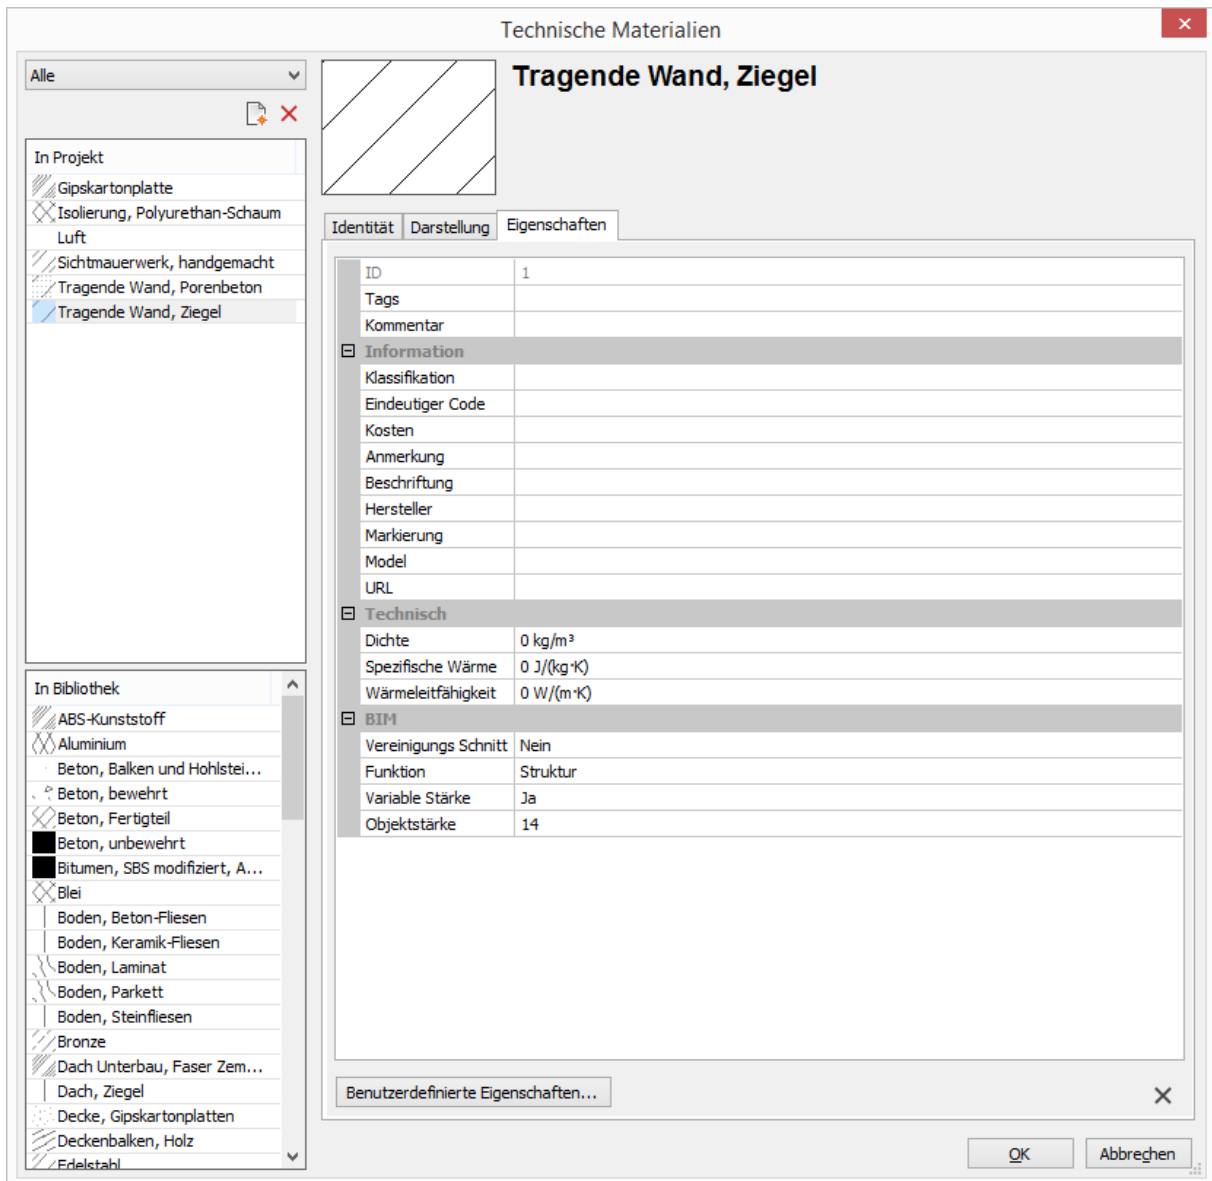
Technische Materialien

Alle

In Projekt
Gipskartonplatte
Isolierung, Polyurethan-Schaum
Luft
Sichtmauerwerk, handgemacht
Tragende Wand, Porenbeton
Tragende Wand, Ziegel

In Bibliothek
ABS-Kunststoff
Aluminium
Beton, Balken und Hohlstei...
Beton, bewehrt
Beton, Fertigteil
Beton, unbewehrt
Bitumen, SBS modifiziert, A...
Blei
Boden, Beton-Fliesen
Boden, Keramik-Fliesen
Boden, Laminat
Boden, Parkett
Boden, Steinfliesen
Bronze
Dach Unterbau, Faser Zem...
Dach, Ziegel
Decke, Gipskartonplatten
Deckenbalken, Holz
Edelstahl

Tragende Wand, Ziegel

Identität | Darstellung | Eigenschaften

| | |
|---|---|
| ID | 1 |
| Tags | |
| Kommentar | |
| Information | |
| Klassifikation | |
| Eindeutiger Code | |
| Kosten | |
| Anmerkung | |
| Beschriftung | |
| Hersteller | |
| Markierung | |
| Model | |
| URL | |
| Technisch | |
| Dichte | 0 kg/m³ |
| Spezifische Wärme | 0 J/(kg·K) |
| Wärmeleitfähigkeit | 0 W/(m·K) |
| BIM | |
| Vereinigungs Schnitt | Nein |
| Funktion | Struktur |
| Variable Stärke | Ja |
| Objektstärke | 14 |

Benutzerdefinierte Eigenschaften...

OK
Abbrechen